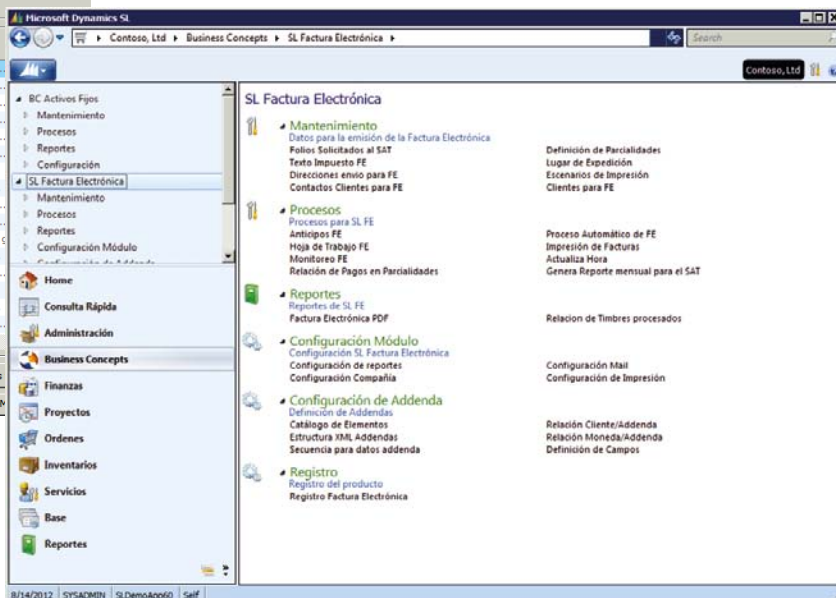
Microsoft Dynamics SL

Contoso, Ltd ▸ Business Concepts ▸ SL Factura Electrónica ▸

Search

Contoso, Ltd

BC Activos Fijos
Mantenimiento
Procesos
Reportes
Configuración
SL Factura Electrónica
Mantenimiento
Procesos
Reportes
Configuración Módulo
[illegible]

Home
Consulta Rápida
Administración
Business Concepts
Finanzas
Proyectos
Ordenes
Inventarios
Servicios
Base
Reportes

SL Factura Electrónica

Mantenimiento
Datos para la emisión de la Factura Electrónica
Folios Solicitados al SAT
Texto Impuesto FE
Direcciones envio para FE
Contactos Clientes para FE
Definición de Parcialidades
Lugar de Expedición
Escenarios de Impresión
Clientes para FE

Procesos
Procesos para SL FE
Anticipos FE
Hoja de Trabajo FE
Monitoreo FE
Relación de Pagos en Parcialidades
Proceso Automático de FE
Impresión de Facturas
Actualiza Hora
Genera Reporte mensual para el SAT

Reportes
Reportes de SL FE
Factura Electrónica PDF
Relacion de Timbres procesados

Configuración Módulo
Configuración SL Factura Electrónica
Configuración de reportes
Configuración Compañía
Configuración Mail
Configuración de Impresión

Configuración de Addenda
Definición de Addendas
Catálogo de Elementos
Estructura XML Addendas
Secuencia para datos addenda
Relación Cliente/Addenda
Relación Moneda/Addenda
Definición de Campos

Registro
Registro del producto
Registro Factura Electrónica

8/14/2012 SYSADMIN SLDemoApp60 Self